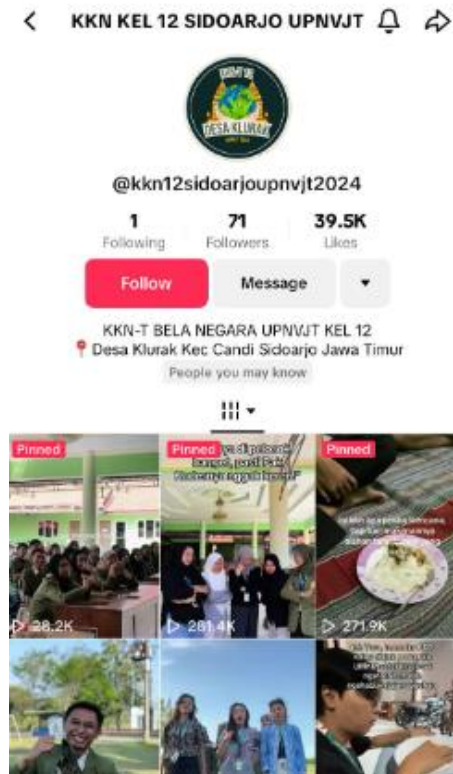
KKN KEL 12 SIDOARJO UPNVJT

DESA KLURAK

@kkn12sidoarjoupnvjt2024

1 Following
71 Followers
39.5K Likes

Follow
Message

KKN-T BELA NEGARA UPNVJT KEL 12
Desa Klurak Kec Candi Sidoarjo Jawa Timur
People you may know

Pinned
28.2K

Pinned
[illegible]
281.4K

Pinned
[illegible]
271.9K

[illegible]